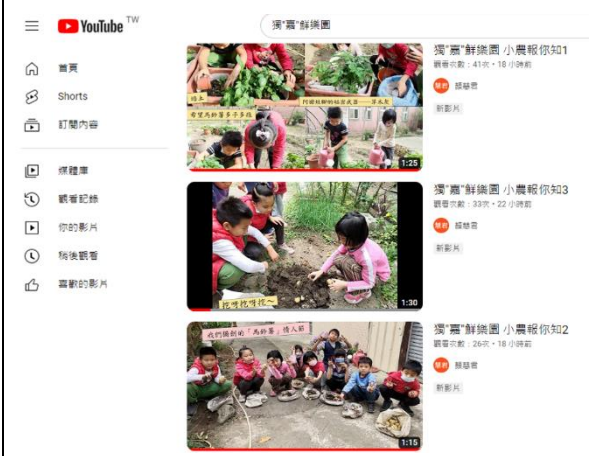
YouTube TW

獨"嘉"鮮樂園

首頁
Shorts
訂閱內容
媒體庫
觀看記錄
你的影片
稍後觀看
喜歡的影片

獨"嘉"鮮樂園 小農報你知1
觀看次數：41次・18 小時前
蔡慧君
新影片
1:25

獨"嘉"鮮樂園 小農報你知3
觀看次數：33次・22 小時前
蔡慧君
新影片
挖呀挖呀挖～
1:30

獨"嘉"鮮樂園 小農報你知2
觀看次數：26次・18 小時前
蔡慧君
新影片
我們種植的「馬鈴薯」誰入鍋
1:15